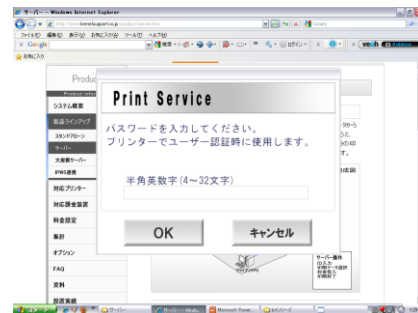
サーバー - Windows Internet Explorer
http://www.kinnetikupport.co.jp/product/server.htm
ファイル(F) 編集(E) 表示(V) お気に入り(A) ツール(T) ヘルプ(H)
Google
お気に入り

Produc
Product info
システム概要
製品ラインアップ
スタンドアローン
サーバー
大規模サーバー
IPWS連携
対応プリンター
対応課金装置
料金設定
集計
オプション
FAQ
資料
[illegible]

Print Service
パスワードを入力してください。
プリンターでユーザー認証時に使用します。
半角英数字(4~32文字)
OK
キャンセル

サーバー操作
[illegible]

スタート
サーバー - Wind...
Microsoft Power...